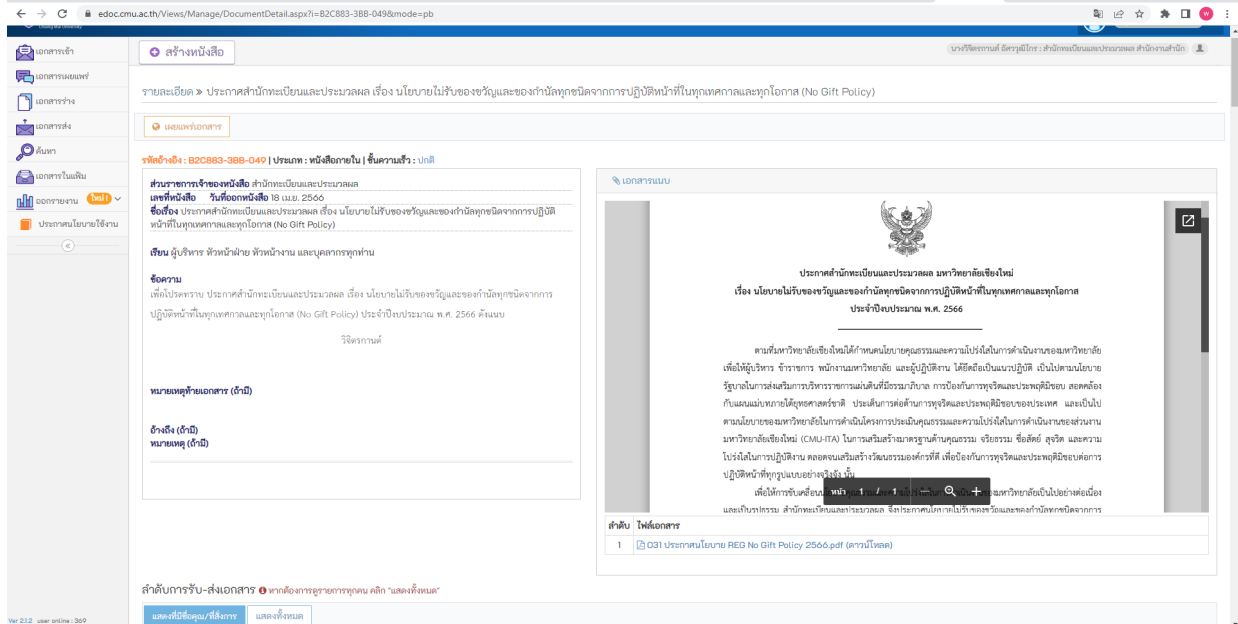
edoc.cmu.ac.th/Views/Manage/DocumentDetail.aspx?i=B2C883-388-049&mode=pb

เอกสารเข้า
เอกสารเผยแพร่
เอกสารร่าง
เอกสารส่ง
ค้นหา
เอกสารในแฟ้ม
ออกรายงาน ใหม่!
ประกาศนโยบายใช้งาน

สร้างหนังสือ

นางวิจิตรกานต์ อัครวุฒิไกร : สำนักทะเบียนและประมวลผล สำนักงานสำนัก

รายละเอียด » ประกาศสำนักทะเบียนและประมวลผล เรื่อง นโยบายไม่รับของขวัญและของกำนัลทุกชนิดจากการปฏิบัติหน้าที่ในทุกเทศกาลและทุกโอกาส (No Gift Policy)

เผยแพร่เอกสาร

รหัสอ้างอิง : B2C883-388-049 | ประเภท : หนังสือภายใน | ชั้นความเร็ว : ปกติ

ส่วนราชการเจ้าของหนังสือ สำนักทะเบียนและประมวลผล
เลขที่หนังสือ วันที่ออกหนังสือ 18 เม.ย. 2566
ชื่อเรื่อง ประกาศสำนักทะเบียนและประมวลผล เรื่อง นโยบายไม่รับของขวัญและของกำนัลทุกชนิดจากการปฏิบัติหน้าที่ในทุกเทศกาลและทุกโอกาส (No Gift Policy)

เรียน ผู้บริหาร หัวหน้าฝ่าย หัวหน้างาน และบุคลากรทุกท่าน

ข้อความ
เพื่อโปรดทราบ ประกาศสำนักทะเบียนและประมวลผล เรื่อง นโยบายไม่รับของขวัญและของกำนัลทุกชนิดจากการปฏิบัติหน้าที่ในทุกเทศกาลและทุกโอกาส (No Gift Policy) ประจำปีงบประมาณ พ.ศ. 2566 ดังแนบ

วิจิตรกานต์

หมายเหตุท้ายเอกสาร (ถ้ามี)

อ้างถึง (ถ้ามี)
หมายเหตุ (ถ้ามี)

เอกสารแนบ

ประกาศสำนักทะเบียนและประมวลผล มหาวิทยาลัยเชียงใหม่
เรื่อง นโยบายไม่รับของขวัญและของกำนัลทุกชนิดจากการปฏิบัติหน้าที่ในทุกเทศกาลและทุกโอกาส
ประจำปีงบประมาณ พ.ศ. 2566

ตามที่มหาวิทยาลัยเชียงใหม่ได้กำหนดนโยบายคุณธรรมและความโปร่งใสในการดำเนินงานของมหาวิทยาลัย เพื่อให้ผู้บริหาร ข้าราชการ พนักงานมหาวิทยาลัย และผู้ปฏิบัติงาน ได้ยึดถือเป็นแนวปฏิบัติ เป็นไปตามนโยบายรัฐบาลในการส่งเสริมการบริหารราชการแผ่นดินที่มีธรรมาภิบาล การป้องกันการทุจริตและประพฤติมิชอบ สอดคล้องกับแผนแม่บทภายใต้ยุทธศาสตร์ชาติ ประเด็นการต่อต้านการทุจริตและประพฤติมิชอบของประเทศ และเป็นไปตามนโยบายของมหาวิทยาลัยในการดำเนินโครงการประเมินคุณธรรมและความโปร่งใสในการดำเนินงานของส่วนงาน มหาวิทยาลัยเชียงใหม่ (CMU-ITA) ในการเสริมสร้างมาตรฐานด้านคุณธรรม จริยธรรม ซื่อสัตย์ สุจริต และความโปร่งใสในการปฏิบัติงาน ตลอดจนเสริมสร้างวัฒนธรรมองค์กรที่ดี เพื่อป้องกันการทุจริตและประพฤติมิชอบต่อการปฏิบัติหน้าที่ทุกรูปแบบอย่างจริงจัง นั้น

เพื่อให้การขับเคลื่อน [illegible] ของมหาวิทยาลัยเป็นไปอย่างต่อเนื่อง และเป็นรูปธรรม สำนักทะเบียนและประมวลผล จึงประกาศนโยบายไม่รับของขวัญและของกำนัลทุกชนิดจากการ

หน้า 1 / 1

ลำดับ ไฟล์เอกสาร
1 031 ประกาศนโยบาย REG No Gift Policy 2566.pdf (ดาวน์โหลด)

ลำดับการรับ-ส่งเอกสาร หากต้องการดูรายการทุกคน คลิก "แสดงทั้งหมด"

แสดงที่มีชื่อคุณ/ที่สั่งการ แสดงทั้งหมด

Ver 21.2 user online : 369